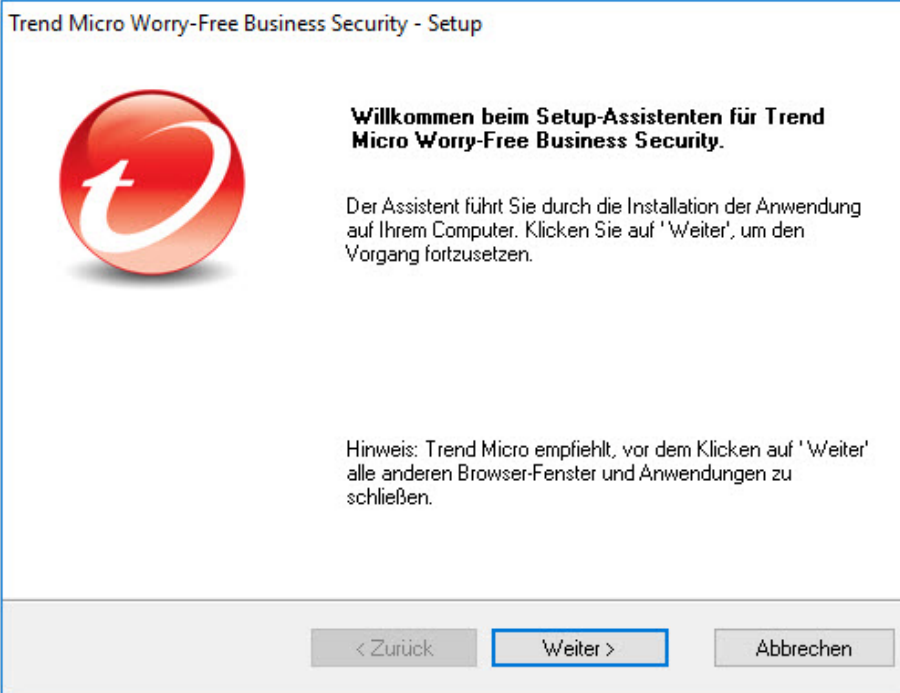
Trend Micro Worry-Free Business Security - Setup

Willkommen beim Setup-Assistenten für Trend Micro Worry-Free Business Security.

Der Assistent führt Sie durch die Installation der Anwendung auf Ihrem Computer. Klicken Sie auf ' Weiter', um den Vorgang fortzusetzen.

Hinweis: Trend Micro empfiehlt, vor dem Klicken auf ' Weiter' alle anderen Browser-Fenster und Anwendungen zu schließen.

< Zurück

Weiter >

Abbrechen